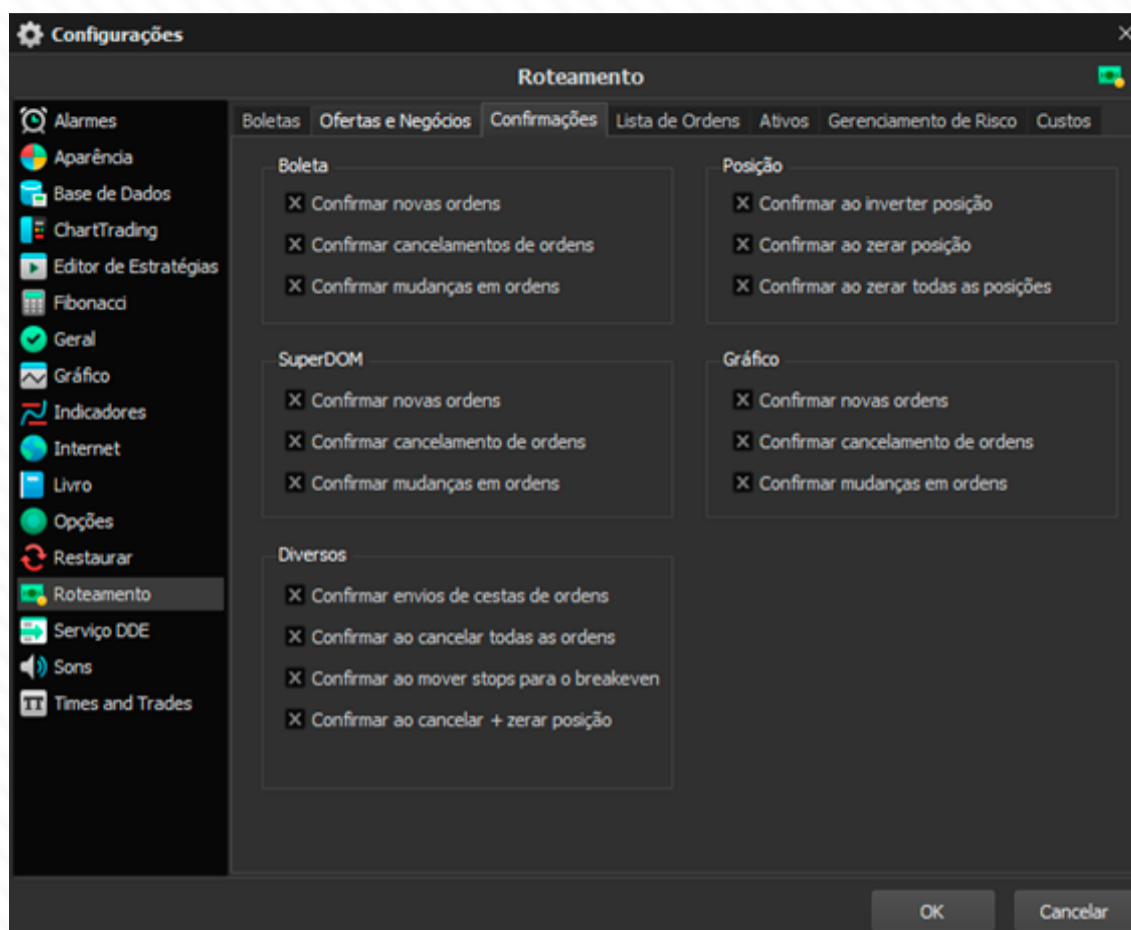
Configurações ×

Roteamento

Alarmes
Aparência
Base de Dados
ChartTrading
Editor de Estratégias
Fibonacci
Geral
Gráfico
Indicadores
Internet
Livro
Opções
Restaurar
Roteamento
Serviço DDE
Sons
Times and Trades

Boletas | Ofertas e Negócios | Confirmações | Lista de Ordens | Ativos | Gerenciamento de Risco | Custos

Boleta
☒ Confirmar novas ordens
☒ Confirmar cancelamentos de ordens
☒ Confirmar mudanças em ordens

SuperDOM
☒ Confirmar novas ordens
☒ Confirmar cancelamento de ordens
☒ Confirmar mudanças em ordens

Diversos
☒ Confirmar envios de cestas de ordens
☒ Confirmar ao cancelar todas as ordens
☒ Confirmar ao mover stops para o breakeven
☒ Confirmar ao cancelar + zerar posição

Posição
☒ Confirmar ao inverter posição
☒ Confirmar ao zerar posição
☒ Confirmar ao zerar todas as posições

Gráfico
☒ Confirmar novas ordens
☒ Confirmar cancelamento de ordens
☒ Confirmar mudanças em ordens

OK Cancelar